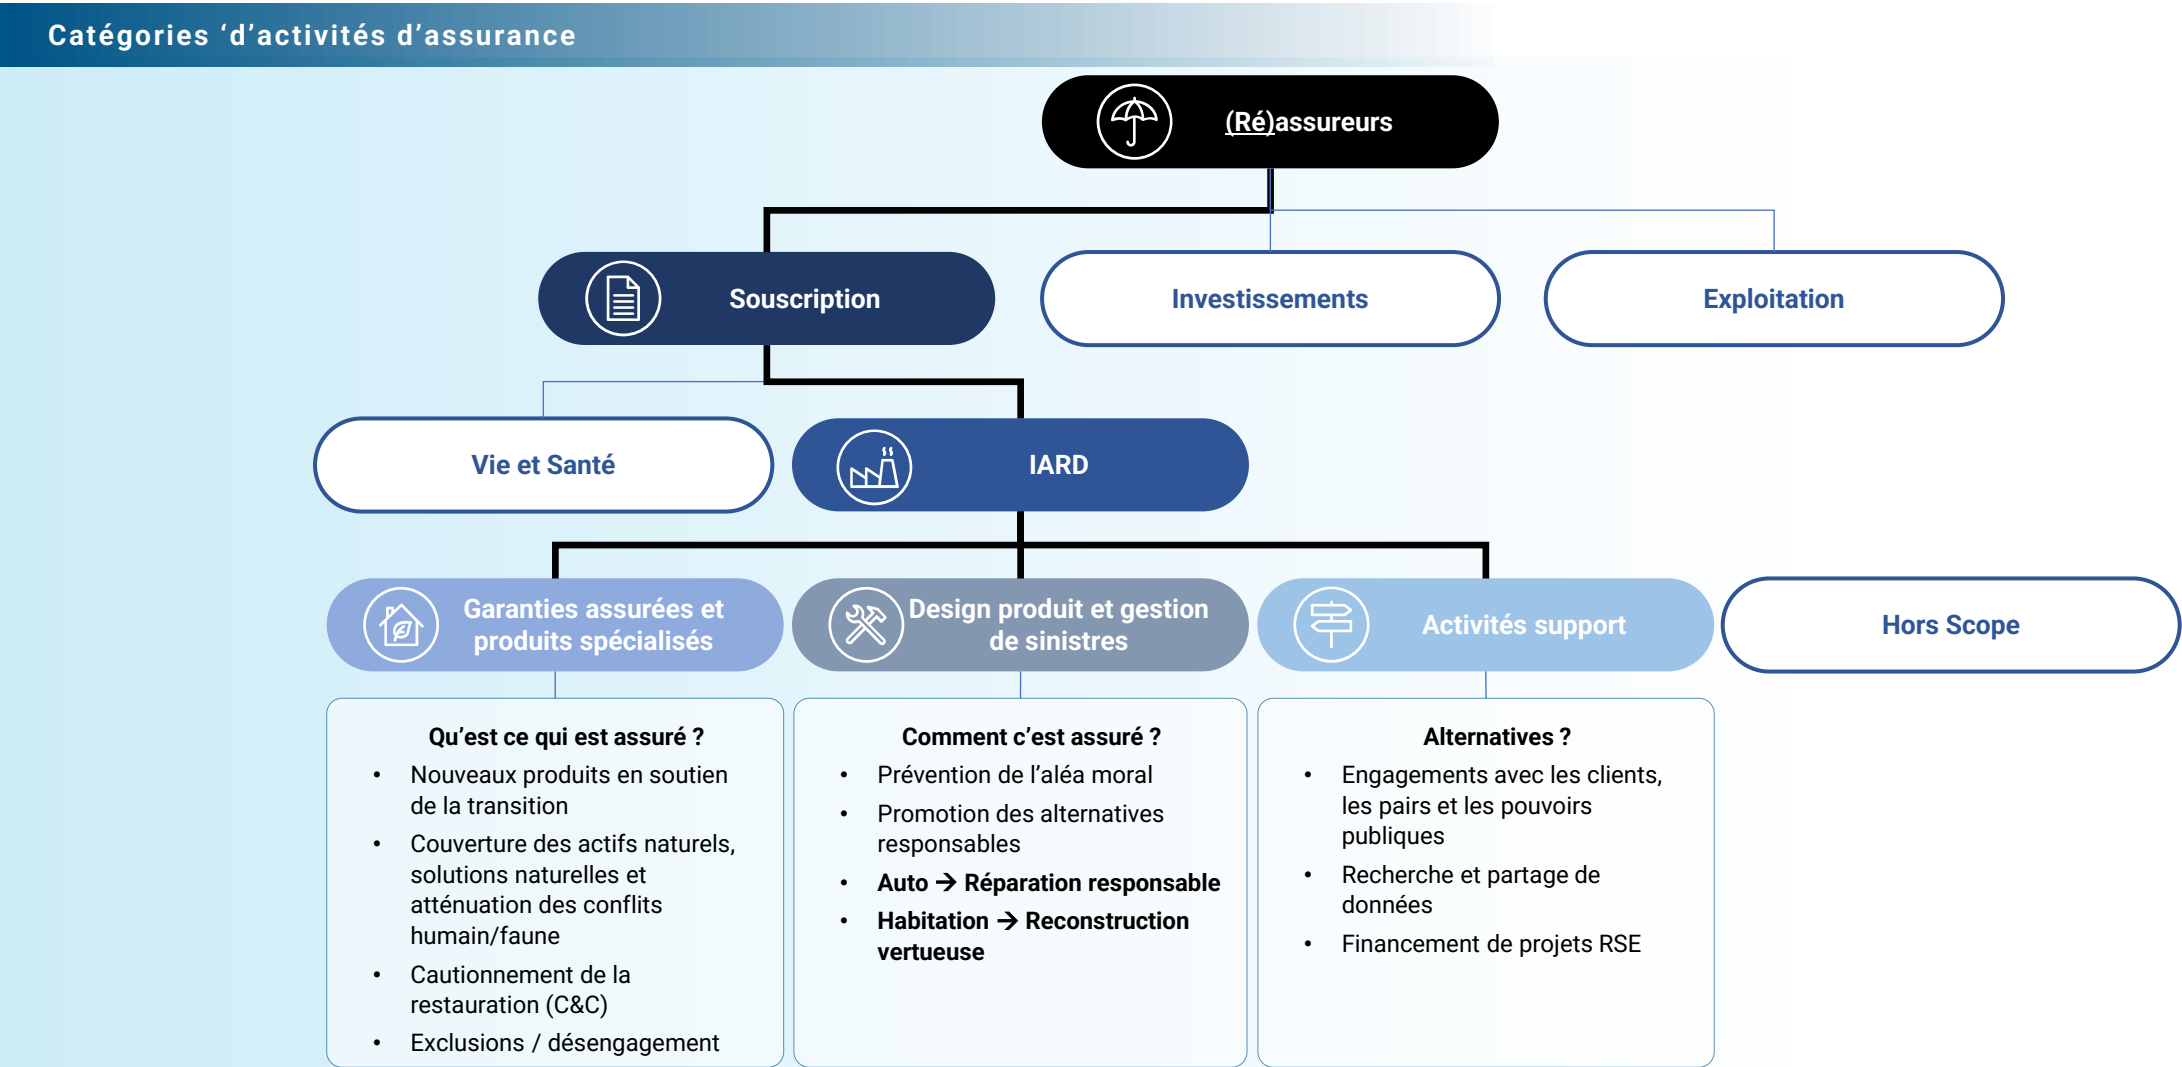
Catégories ‘d’activités d’assurance

(Ré)assureurs

Souscription

Investissements

Exploitation

Vie et Santé

IARD

Garanties assurées et produits spécialisés

Design produit et gestion de sinistres

Activités support

Hors Scope

Qu’est ce qui est assuré ?
- Nouveaux produits en soutien de la transition
- Couverture des actifs naturels, solutions naturelles et atténuation des conflits humain/faune
- Cautionnement de la restauration (C&C)
- Exclusions / désengagement

Comment c’est assuré ?
- Prévention de l’aléa moral
- Promotion des alternatives responsables
- Auto → Réparation responsable
- Habitation → Reconstruction vertueuse

Alternatives ?
- Engagements avec les clients, les pairs et les pouvoirs publiques
- Recherche et partage de données
- Financement de projets RSE